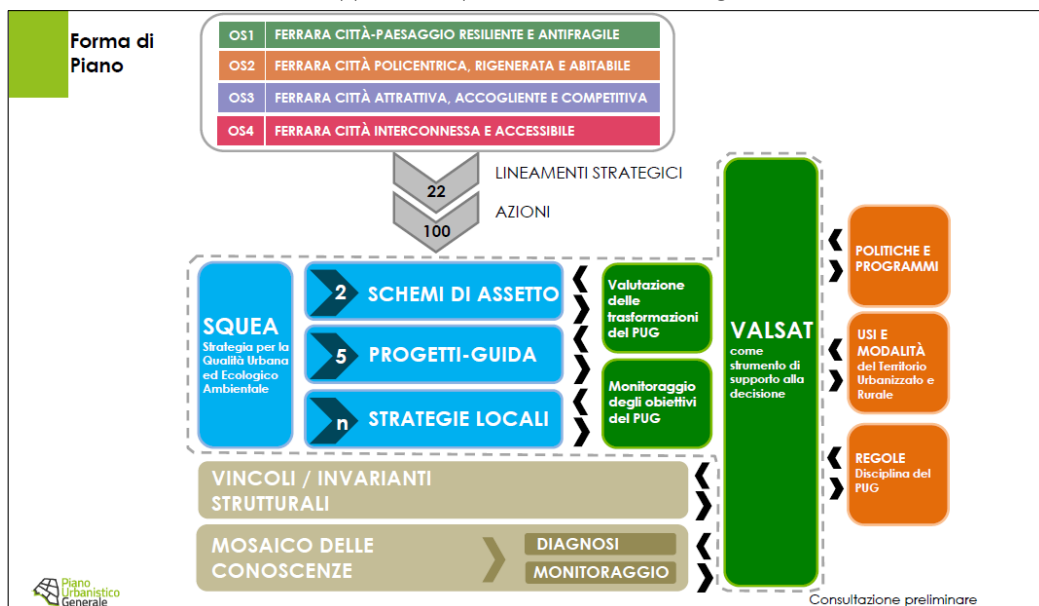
Forma di Piano

OS1 FERRARA CITTÀ-PAESAGGIO RESILIENTE E ANTIFRAGILE
OS2 FERRARA CITTÀ POLICENTRICA, RIGENERATA E ABITABILE
OS3 FERRARA CITTÀ ATTRATTIVA, ACCOGLIENTE E COMPETITIVA
OS4 FERRARA CITTÀ INTERCONNESSA E ACCESSIBILE

22 LINEAMENTI STRATEGICI
100 AZIONI

SQUEA
Strategia per la Qualità Urbana ed Ecologico Ambientale

2 SCHEMI DI ASSETTO
5 PROGETTI-GUIDA
n STRATEGIE LOCALI

Valutazione delle trasformazioni del PUG

Monitoraggio degli obiettivi del PUG

VALSAT
come strumento di supporto alla decisione

POLITICHE E PROGRAMMI

USI E MODALITÀ del Territorio Urbanizzato e Rurale

REGOLE
Disciplina del PUG

VINCOLI / INVARIANTI STRUTTURALI

MOSAICO DELLE CONOSCENZE
DIAGNOSI
MONITORAGGIO

Piano Urbanistico Generale

Consultazione preliminare